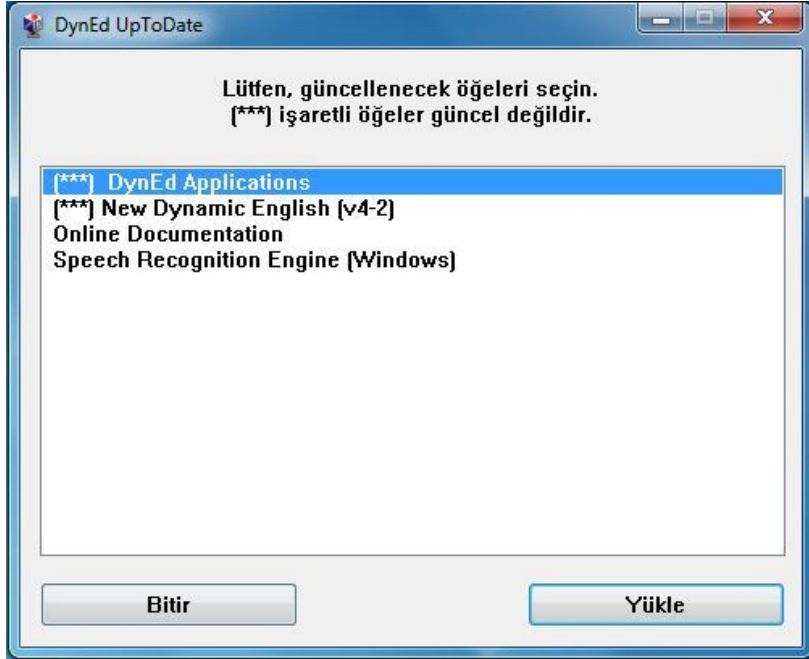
DynEd UpToDate

Lütfen, güncellenecek öğeleri seçin.
(***) işaretli öğeler güncel değildir.

(***) DynEd Applications
(***) New Dynamic English (v4-2)
Online Documentation
Speech Recognition Engine (Windows)

Bitir

Yükle